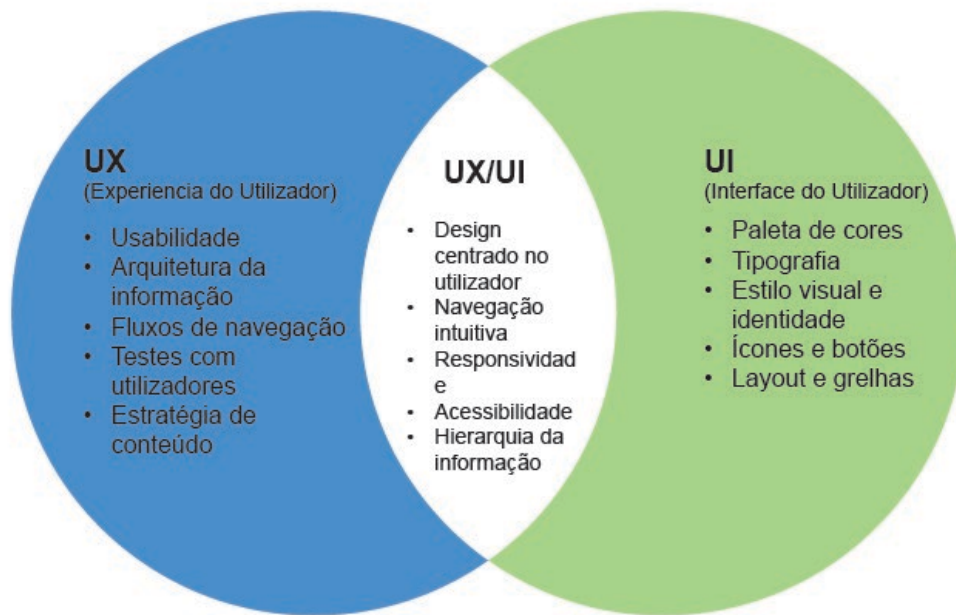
UX
(Experiencia do Utilizador)

- Usabilidade
- Arquitetura da informação
- Fluxos de navegação
- Testes com utilizadores
- Estratégia de conteúdo

UX/UI

- Design centrado no utilizador
- Navegação intuitiva
- Responsividad e
- Acessibilidade
- Hierarquia da informação

UI
(Interface do Utilizador)

- Paleta de cores
- Tipografia
- Estilo visual e identidade
- Ícones e botões
- Layout e grelhas